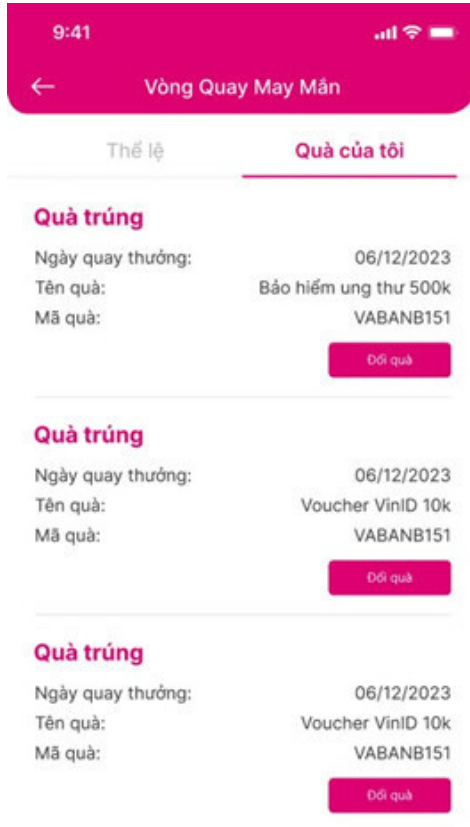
9:41

←

Vòng Quay May Mắn

Thể lệ

Quà của tôi

Quà trúng

Ngày quay thưởng: 06/12/2023

Tên quà: Bảo hiểm ung thư 500k

Mã quà: VABANB151

Đổi quà

Quà trúng

Ngày quay thưởng: 06/12/2023

Tên quà: Voucher VinID 10k

Mã quà: VABANB151

Đổi quà

Quà trúng

Ngày quay thưởng: 06/12/2023

Tên quà: Voucher VinID 10k

Mã quà: VABANB151

Đổi quà